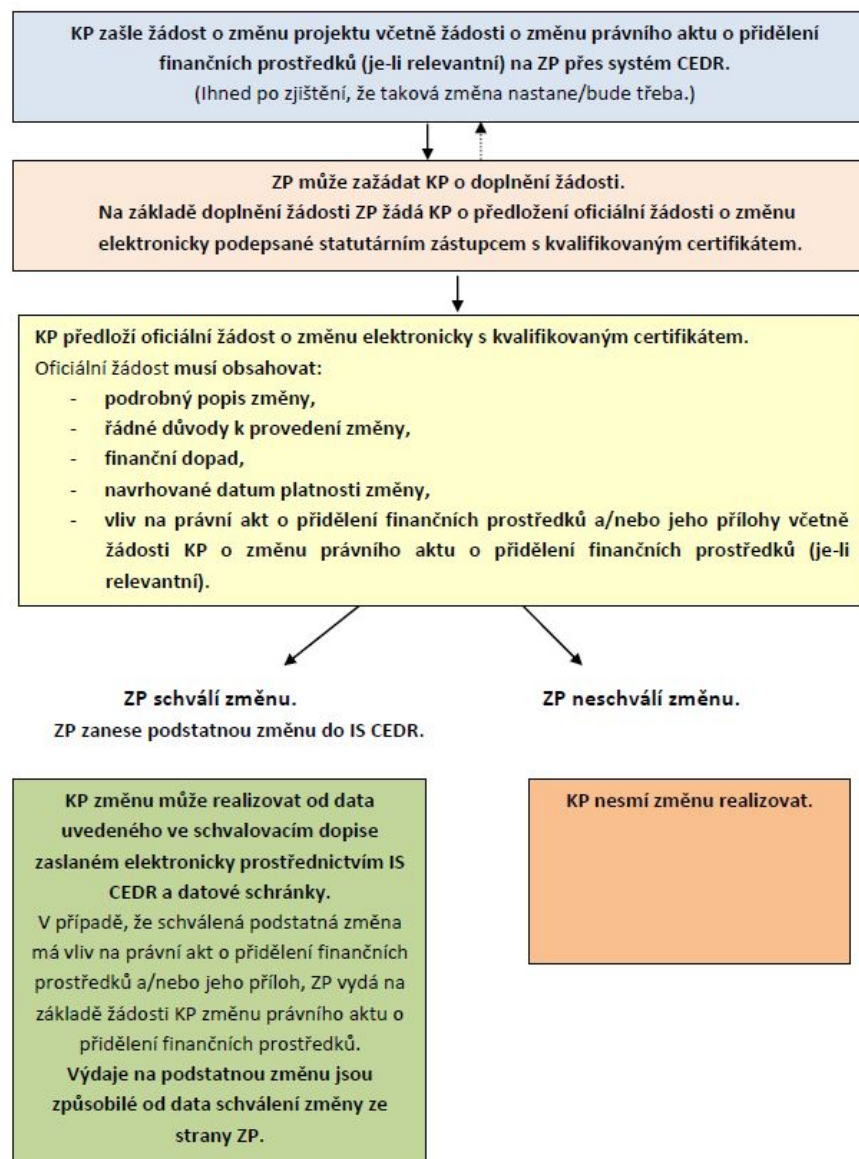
KP zašle žádost o změnu projektu včetně žádosti o změnu právního aktu o přidělení finančních prostředků (je-li relevantní) na ZP přes systém CEDR.
(Ihned po zjištění, že taková změna nastane/bude třeba.)

ZP může zažádat KP o doplnění žádosti.
Na základě doplnění žádosti ZP žádá KP o předložení oficiální žádosti o změnu elektronicky podepsané statutárním zástupcem s kvalifikovaným certifikátem.

KP předloží oficiální žádost o změnu elektronicky s kvalifikovaným certifikátem.
Oficiální žádost musí obsahovat:
- podrobný popis změny,
- řádné důvody k provedení změny,
- finanční dopad,
- navrhované datum platnosti změny,
- vliv na právní akt o přidělení finančních prostředků a/nebo jeho přílohy včetně žádosti KP o změnu právního aktu o přidělení finančních prostředků (je-li relevantní).

ZP schválí změnu.
ZP zanese podstatnou změnu do IS CEDR.

ZP neschválí změnu.

KP změnu může realizovat od data uvedeného ve schvalovacím dopise zaslaném elektronicky prostřednictvím IS CEDR a datové schránky.
V případě, že schválená podstatná změna má vliv na právní akt o přidělení finančních prostředků a/nebo jeho příloh, ZP vydá na základě žádosti KP změnu právního aktu o přidělení finančních prostředků.
Výdaje na podstatnou změnu jsou způsobilé od data schválení změny ze strany ZP.

KP nesmí změnu realizovat.